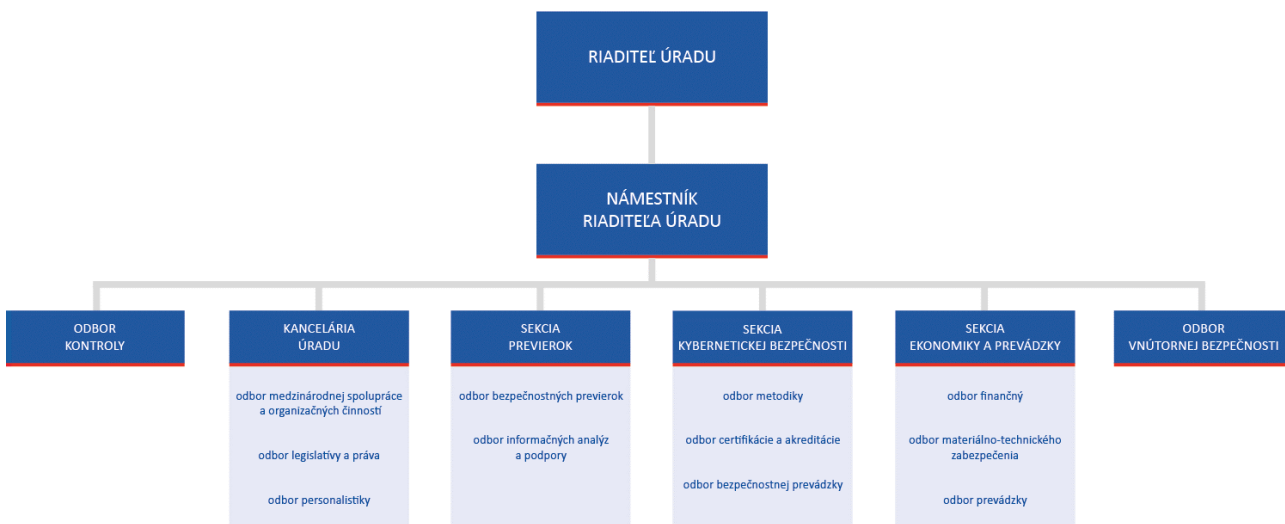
RIADITEĽ ÚRADU

NÁMESTNÍK RIADITEĽA ÚRADU

ODBOR KONTROLY

KANCELÁRIA ÚRADU

odbor medzinárodnej spolupráce a organizačných činností

odbor legislatívy a práva

odbor personalistiky

SEKCIA PREVIEROK

odbor bezpečnostných previerok

odbor informačných analýz a podpory

SEKCIA KYBERNETICKEJ BEZPEČNOSTI

odbor metodiky

odbor certifikácie a akreditácie

odbor bezpečnostnej prevádzky

SEKCIA EKONOMIKY A PREVÁDZKY

odbor finančný

odbor materiálno-technického zabezpečenia

odbor prevádzky

ODBOR VNÚTORNEJ BEZPEČNOSTI